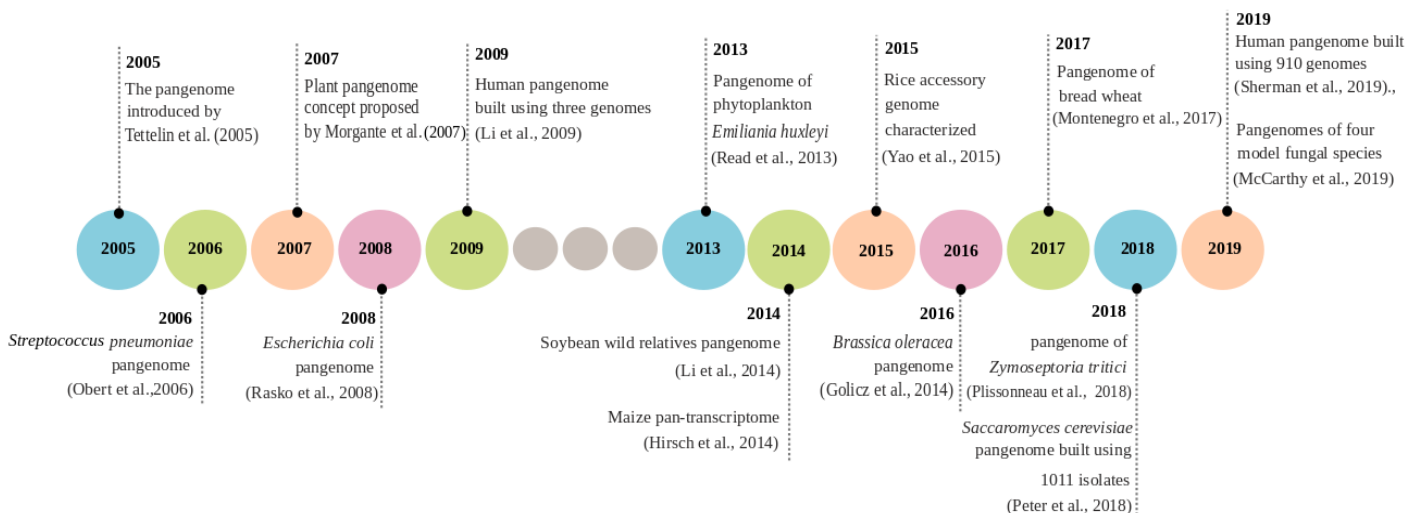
2005
The pangenome introduced by Tettelin et al. (2005)

2007
Plant pangenome concept proposed by Morgante et al.(2007)

2009
Human pangenome built using three genomes (Li et al., 2009)

2013
Pangenome of phytoplankton *Emiliania huxleyi* (Read et al., 2013)

2015
Rice accessory genome characterized (Yao et al., 2015)

2017
Pangenome of bread wheat (Montenegro et al., 2017)

2019
Human pangenome built using 910 genomes (Sherman et al., 2019).,

Pangenomes of four model fungal species (McCarthy et al., 2019)

2005 2006 2007 2008 2009 2013 2014 2015 2016 2017 2018 2019

2006
*Streptococcus pneumoniae* pangenome (Obert et al.,2006)

2008
*Escherichia coli* pangenome (Rasko et al., 2008)

2014
Soybean wild relatives pangenome (Li et al., 2014)

Maize pan-transcriptome (Hirsch et al., 2014)

2016
*Brassica oleracea* pangenome (Golicz et al., 2014)

2018
pangenome of *Zymoseptoria tritici* (Plissonneau et al., 2018)

*Saccaromyces cerevisiae* pangenome built using 1011 isolates (Peter et al., 2018)